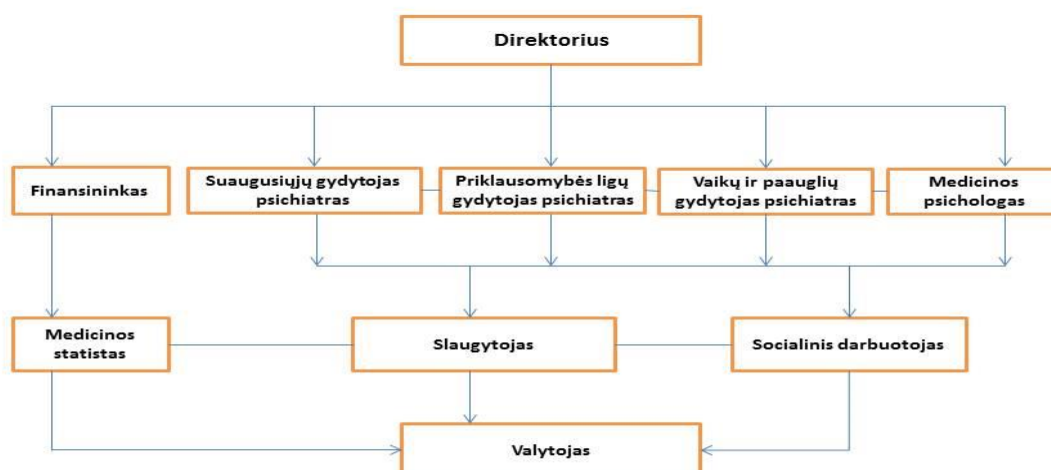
Direktorius

Finansininkas

Suaugusiųjų gydytojas psichiatras

Priklausomybės ligų gydytojas psichiatras

Vaikų ir paauglių gydytojas psichiatras

Medicinos psichologas

Medicinos statistas

Slaugytojas

Socialinis darbuotojas

Valytojas